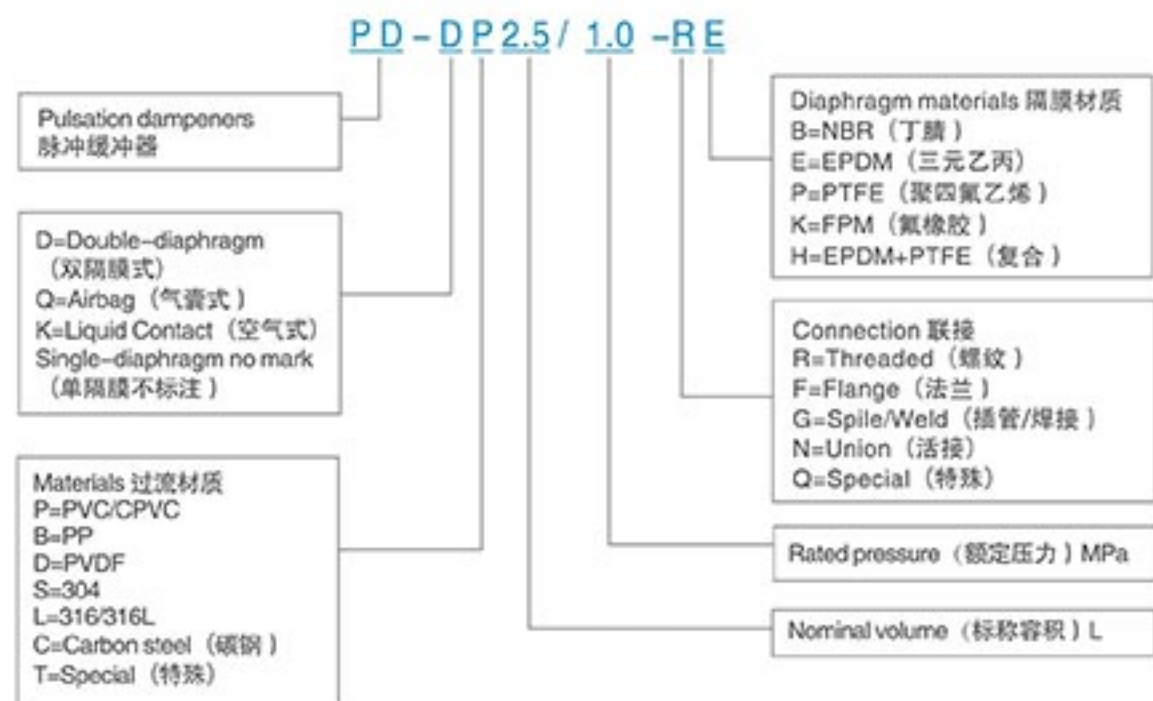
PD – DP2.5 / 1.0 –RE

Pulsation dampeners
脉冲缓冲器

D=Double-diaphragm
（双隔膜式）
Q=Airbag（气囊式）
K=Liquid Contact（空气式）
Single-diaphragm no mark
（单隔膜不标注）

Materials 过流材质
P=PVC/CPVC
B=PP
D=PVDF
S=304
L=316/316L
C=Carbon steel（碳钢）
T=Special（特殊）

Diaphragm materials 隔膜材质
B=NBR（丁腈）
E=EPDM（三元乙丙）
P=PTFE（聚四氟乙烯）
K=FPM（氟橡胶）
H=EPDM+PTFE（复合）

Connection 联接
R=Threaded（螺纹）
F=Flange（法兰）
G=Spile/Weld（插管/焊接）
N=Union（活接）
Q=Special（特殊）

Rated pressure（额定压力）MPa

Nominal volume（标称容积）L